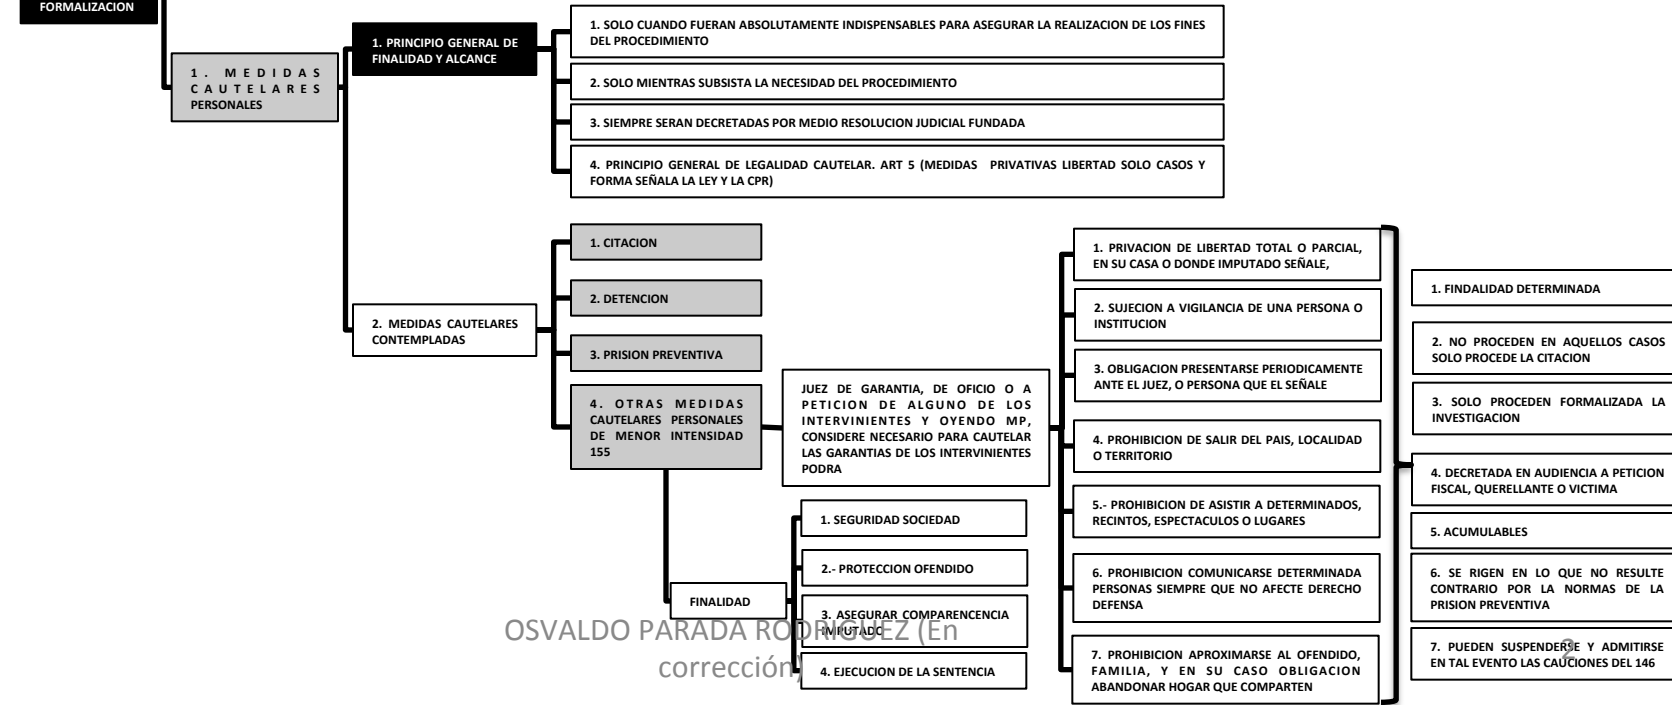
FORMALIZACION

1. MEDIDAS CAUTELARES PERSONALES

1. PRINCIPIO GENERAL DE FINALIDAD Y ALCANCE

1. SOLO CUANDO FUERAN ABSOLUTAMENTE INDISPENSABLES PARA ASEGURAR LA REALIZACION DE LOS FINES DEL PROCEDIMIENTO

2. SOLO MIENTRAS SUBSISTA LA NECESIDAD DEL PROCEDIMIENTO

3. SIEMPRE SERAN DECRETADAS POR MEDIO RESOLUCION JUDICIAL FUNDADA

4. PRINCIPIO GENERAL DE LEGALIDAD CAUTELAR. ART 5 (MEDIDAS PRIVATIVAS LIBERTAD SOLO CASOS Y FORMA SEÑALA LA LEY Y LA CPR)

2. MEDIDAS CAUTELARES CONTEMPLADAS

1. CITACION

2. DETENCION

3. PRISION PREVENTIVA

4. OTRAS MEDIDAS CAUTELARES PERSONALES DE MENOR INTENSIDAD 155

JUEZ DE GARANTIA, DE OFICIO O A PETICION DE ALGUNO DE LOS INTERVINIENTES Y OYENDO MP, CONSIDERE NECESARIO PARA CAUTELAR LAS GARANTIAS DE LOS INTERVINIENTES PODRA

1. PRIVACION DE LIBERTAD TOTAL O PARCIAL, EN SU CASA O DONDE IMPUTADO SEÑALE,

2. SUJECION A VIGILANCIA DE UNA PERSONA O INSTITUCION

3. OBLIGACION PRESENTARSE PERIODICAMENTE ANTE EL JUEZ, O PERSONA QUE EL SEÑALE

4. PROHIBICION DE SALIR DEL PAIS, LOCALIDAD O TERRITORIO

5.- PROHIBICION DE ASISTIR A DETERMINADOS, RECINTOS, ESPECTACULOS O LUGARES

6. PROHIBICION COMUNICARSE DETERMINADA PERSONAS SIEMPRE QUE NO AFECTE DERECHO DEFENSA

7. PROHIBICION APROXIMARSE AL OFENDIDO, FAMILIA, Y EN SU CASO OBLIGACION ABANDONAR HOGAR QUE COMPARTEN

1. FINALIDAD DETERMINADA

2. NO PROCEDEN EN AQUELLOS CASOS SOLO PROCEDE LA CITACION

3. SOLO PROCEDEN FORMALIZADA LA INVESTIGACION

4. DECRETADA EN AUDIENCIA A PETICION FISCAL, QUERELLANTE O VICTIMA

5. ACUMULABLES

6. SE RIGEN EN LO QUE NO RESULTE CONTRARIO POR LA NORMAS DE LA PRISION PREVENTIVA

7. PUEDEN SUSPENDERSE Y ADMITIRSE EN TAL EVENTO LAS CAUCIONES DEL 146

FINALIDAD

1. SEGURIDAD SOCIEDAD

2.- PROTECCION OFENDIDO

3. ASEGURAR COMPARENCENCIA IMPUTADO

4. EJECUCION DE LA SENTENCIA

OSVALDO PARADA RODRIGUEZ (En corrección)

2